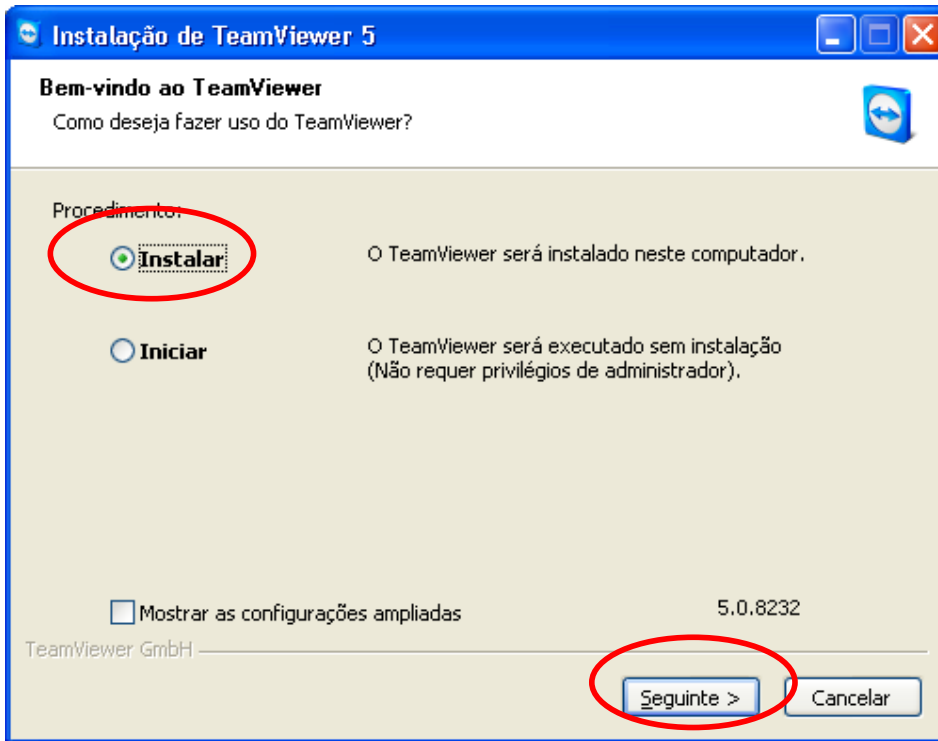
Instalação de TeamViewer 5

Bem-vindo ao TeamViewer
Como deseja fazer uso do TeamViewer?

Procedimento:

Instalar O TeamViewer será instalado neste computador.

Iniciar O TeamViewer será executado sem instalação (Não requer privilégios de administrador).

Mostrar as configurações ampliadas 5.0.8232

TeamViewer GmbH

Seguinte > Cancelar